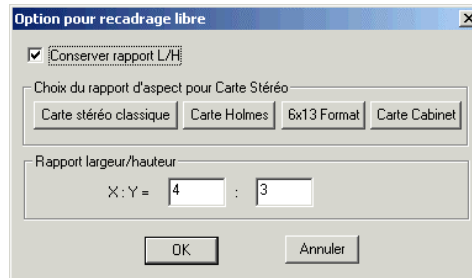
Option pour recadrage libre

×

Conserver rapport L/H

Choix du rapport d'aspect pour Carte Stéréo

Carte stéréo classique | Carte Holmes | 6x13 Format | Carte Cabinet

Rapport largeur/hauteur

X : Y = 4 : 3

OK

Annuler